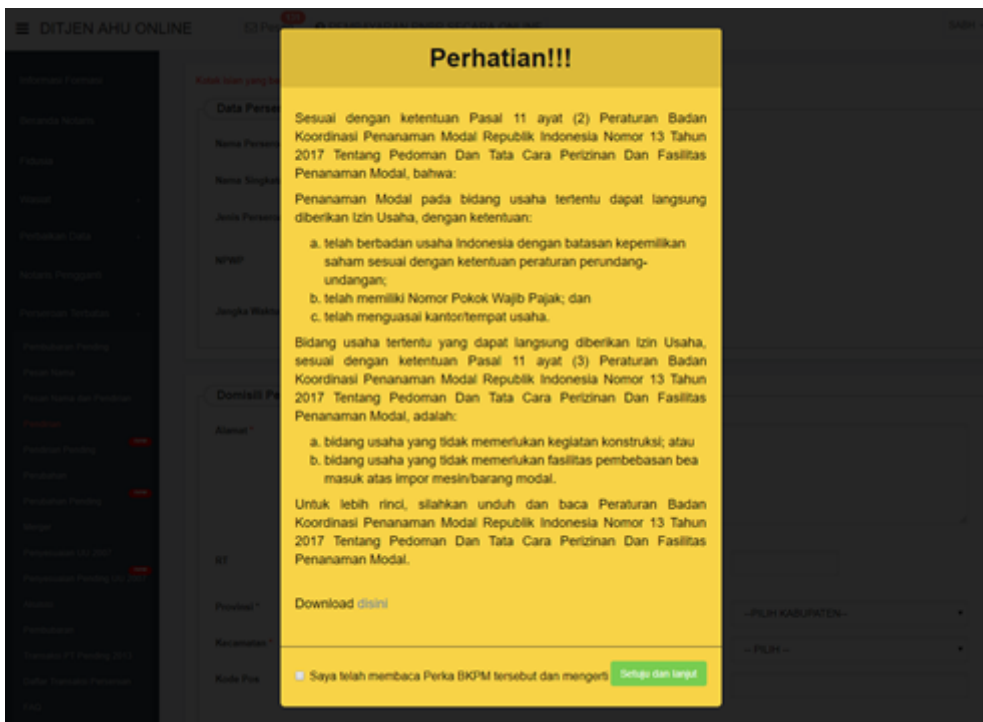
≡ DITJEN AHU ONLINE

Perhatian!!!

Sesuai dengan ketentuan Pasal 11 ayat (2) Peraturan Badan Koordinasi Penanaman Modal Republik Indonesia Nomor 13 Tahun 2017 Tentang Pedoman Dan Tata Cara Perizinan Dan Fasilitas Penanaman Modal, bahwa:

Penanaman Modal pada bidang usaha tertentu dapat langsung diberikan Izin Usaha, dengan ketentuan:

a. telah berbadan usaha Indonesia dengan batasan kepemilikan saham sesuai dengan ketentuan peraturan perundang-undangan;
b. telah memiliki Nomor Pokok Wajib Pajak; dan
c. telah menguasai kantor/tempat usaha.

Bidang usaha tertentu yang dapat langsung diberikan Izin Usaha, sesuai dengan ketentuan Pasal 11 ayat (3) Peraturan Badan Koordinasi Penanaman Modal Republik Indonesia Nomor 13 Tahun 2017 Tentang Pedoman Dan Tata Cara Perizinan Dan Fasilitas Penanaman Modal, adalah:

a. bidang usaha yang tidak memerlukan kegiatan konstruksi; atau
b. bidang usaha yang tidak memerlukan fasilitas pembebasan bea masuk atas impor mesin/barang modal.

Untuk lebih rinci, silahkan unduh dan baca Peraturan Badan Koordinasi Penanaman Modal Republik Indonesia Nomor 13 Tahun 2017 Tentang Pedoman Dan Tata Cara Perizinan Dan Fasilitas Penanaman Modal.

Download disini

Saya telah membaca Perka BKPM tersebut dan mengerti

Setuju dan lanjut

--PILIH KABUPATEN--

-- PILIH --